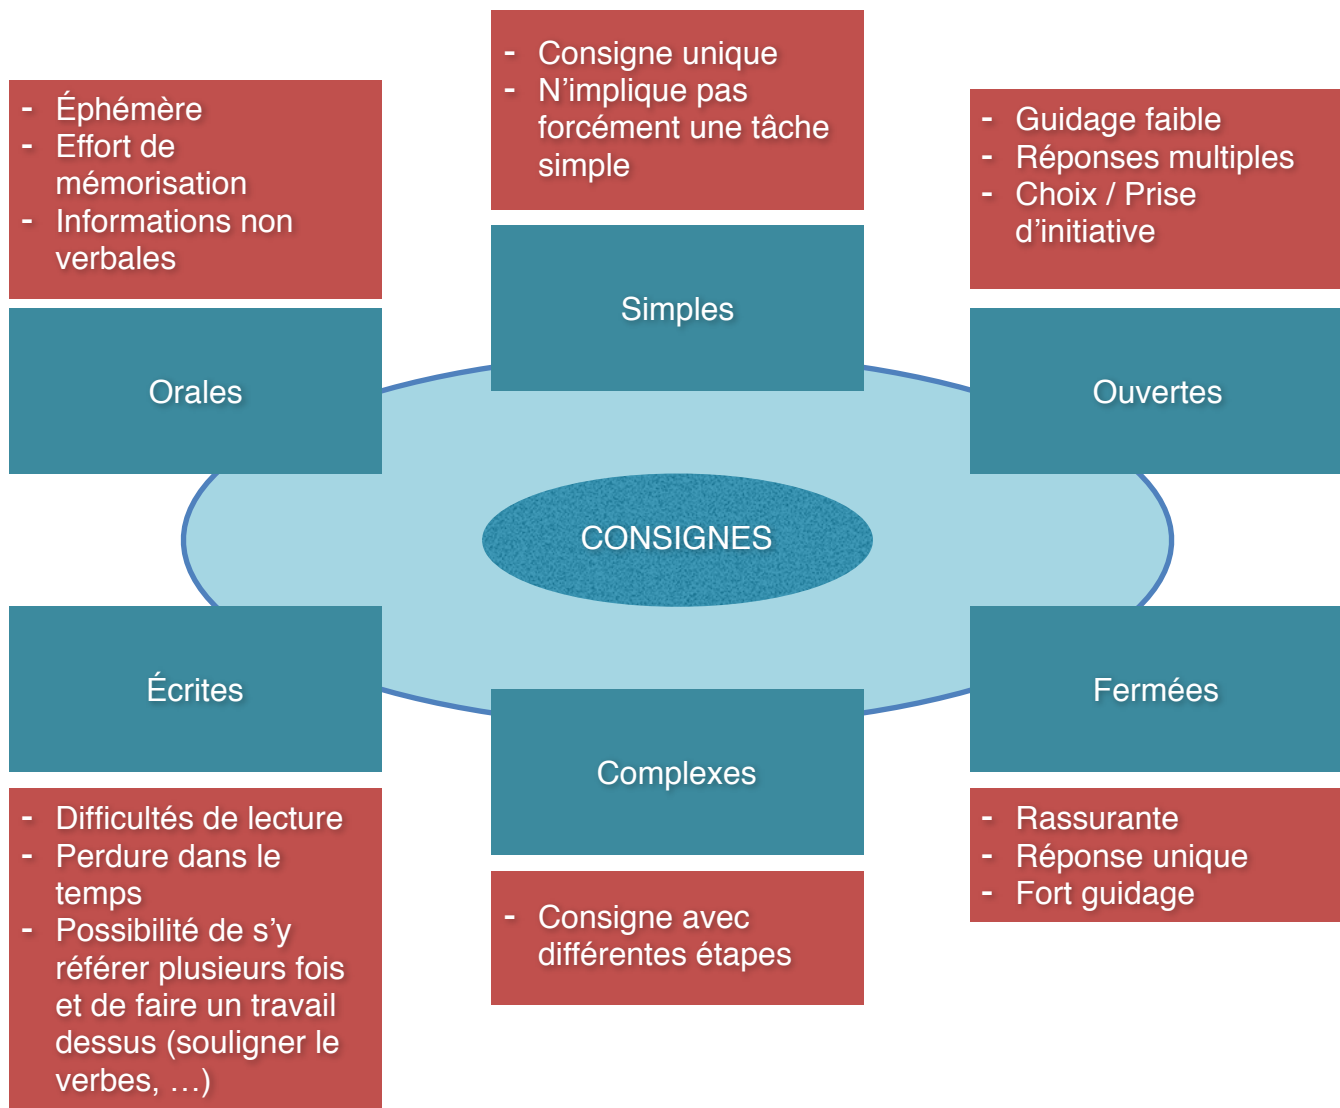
- Éphémère
- Effort de mémorisation
- Informations non verbales

Orales

- Consigne unique
- N'implique pas forcément une tâche simple

Simples

- Guidage faible
- Réponses multiples
- Choix / Prise d'initiative

Ouvertes

CONSIGNES

Écrites

- Difficultés de lecture
- Perdure dans le temps
- Possibilité de s'y référer plusieurs fois et de faire un travail dessus (souligner le verbes, …)

Complexes

- Consigne avec différentes étapes

Fermées

- Rassurante
- Réponse unique
- Fort guidage